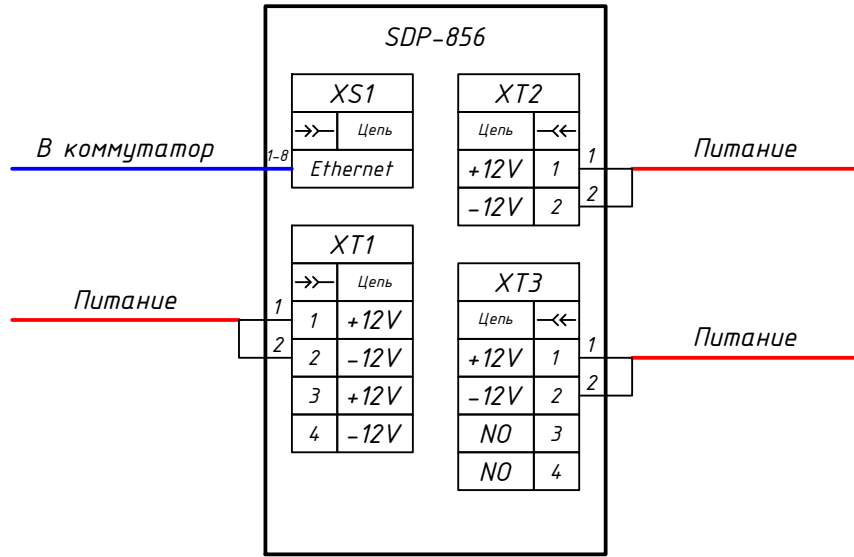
SDP-856

XS1

| →> | Цепь |
|---|---|
| | Ethernet |

1-8

В коммутатор

XT2

| Цепь | -<< |
|---|---|
| +12V | 1 |
| -12V | 2 |

1
2

Питание

XT1

| →> | Цепь |
|---|---|
| 1 | +12V |
| 2 | -12V |
| 3 | +12V |
| 4 | -12V |

Питание

1
2

XT3

| Цепь | -<< |
|---|---|
| +12V | 1 |
| -12V | 2 |
| NO | 3 |
| NO | 4 |

1
2

Питание